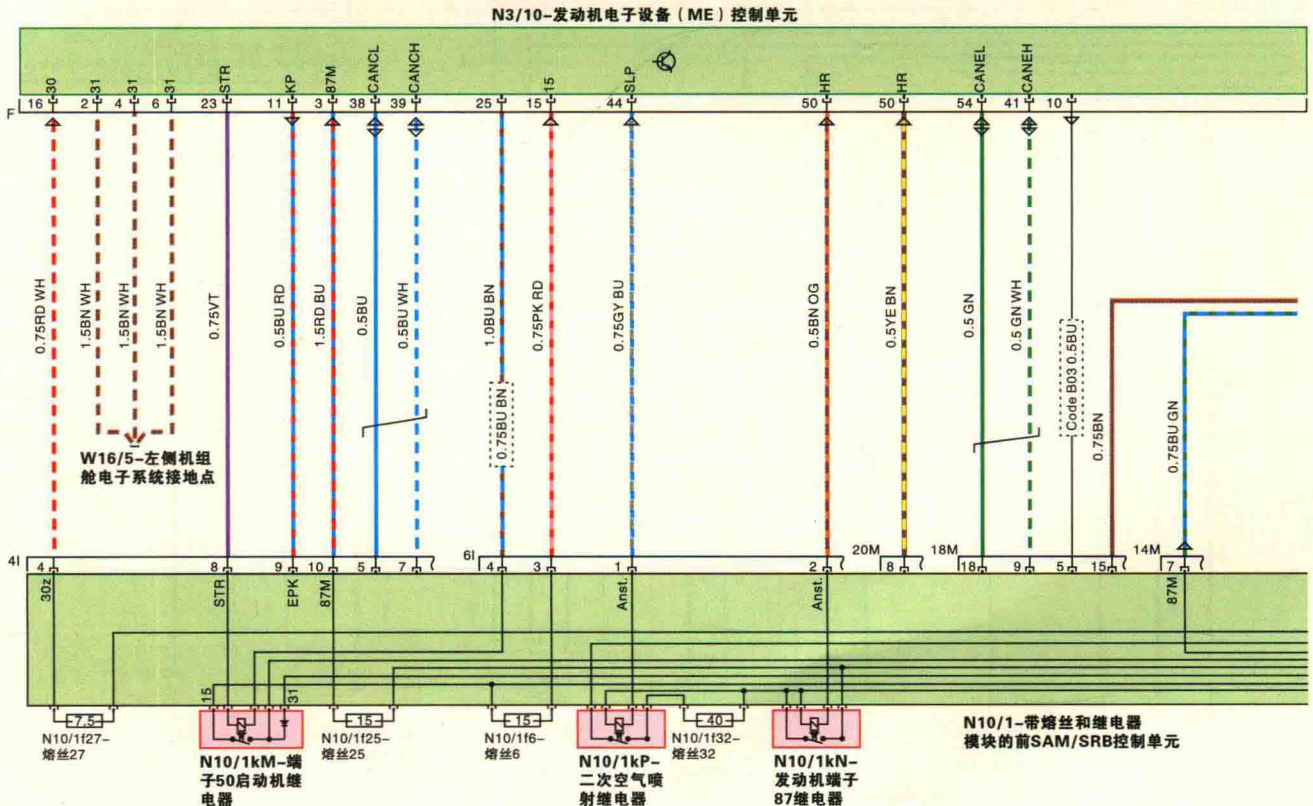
N3/10-发动机电子设备（ME）控制单元

F

16 30
2 31
4 31
6 31
23 STR
11 KP
3 87M
38 CANCL
39 CANCH
25
15 15
44 SLP
50 HR
50 HR
54 CANEL
41 CANEH
10

0.75RD WH
1.5BN WH
1.5BN WH
1.5BN WH
0.75VT
0.5BU RD
1.5RD BU
0.5BU
0.5BU WH
1.0BU BN
0.75BU BN
0.75PK RD
0.75GY BU
0.5BN OG
0.5YE BN
0.5 GN
0.5 GN WH
Code B03 0.5BU
0.75BN
0.75BU GN

W16/5-左侧机组舱电子系统接地点

4I
4 30z
8 STR
9 EPK
10 87M
5
7
6I
4
3
1 Anst.
2 Anst.
20M
8
18M
18
9
5
15
14M
7 87M

15
31
7.5
15
15
40

N10/1f27-熔丝27
N10/1kM-端子50启动机继电器
N10/1f25-熔丝25
N10/1f6-熔丝6
N10/1kP-二次空气喷射继电器
N10/1f32-熔丝32
N10/1kN-发动机端子87继电器
N10/1-带熔丝和继电器模块的前SAM/SRB控制单元